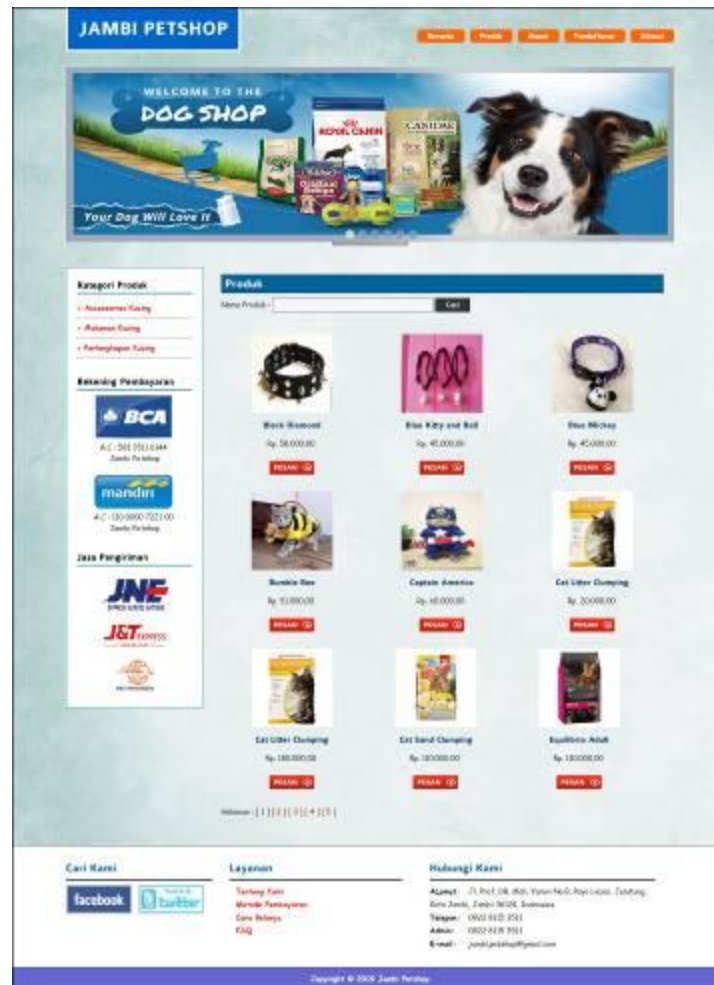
JAMBI PETSHOP

Beranda Produk Akun Pendaftaran Keluar

WELCOME TO THE
DOG SHOP
Your Dog Will Love It

Kategori Produk
» Aksesories Kucing
» Makanan Kucing
» Perlengkapan Kucing

Rekening Pembayaran
BCA
A.C : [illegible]
Jambi Petshop
mandiri
A.C : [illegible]
Jambi Petshop

Jasa Pengiriman
JNE
J&T EXPRESS

Produk
Nama Produk : Cari

Black Diamond
Rp. 58.000,00
PESAN

Blue Kitty and Bell
Rp. 45.000,00
PESAN

Blue Mickey
Rp. 45.000,00
PESAN

Bumble Bee
Rp. 55.000,00
PESAN

Captain America
Rp. 60.000,00
PESAN

Cat Litter Clumping
Rp. 20.000,00
PESAN

Cat Litter Clumping
Rp. 180.000,00
PESAN

Cat Sand Clumping
Rp. 20.000,00
PESAN

Equilibrio Adult
Rp. 110.000,00
PESAN

Halaman : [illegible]

Cari Kami
facebook
twitter

Layanan
Tentang Kami
Metode Pembayaran
Cara Belanja
FAQ

Hubungi Kami
Alamat : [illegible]
Kota Jambi, Jambi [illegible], Indonesia
Telepon : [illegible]
Admin : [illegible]
E-mail : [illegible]

Copyright © 2020 Jambi Petshop